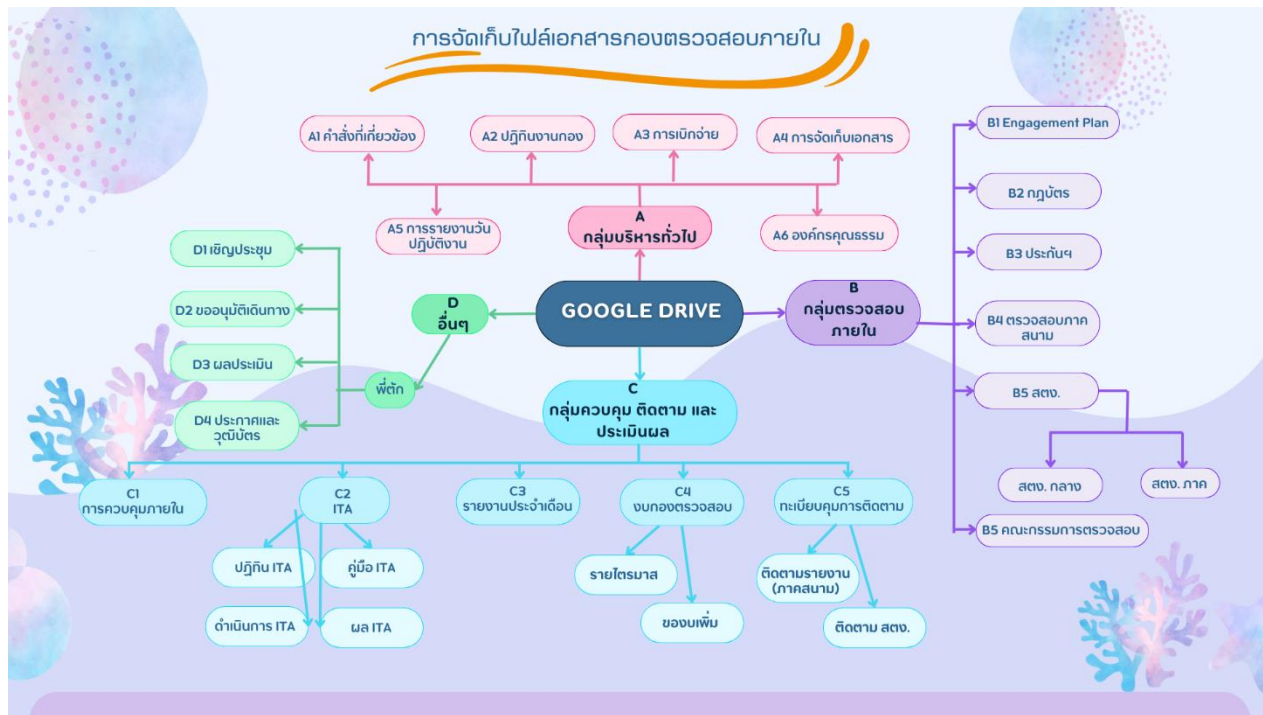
การจัดเก็บไฟล์เอกสารกองตรวจสอบภายใน

A1 คำสั่งที่เกี่ยวข้อง

A2 ปฏิทินงานกอง

A3 การเบิกจ่าย

A4 การจัดเก็บเอกสาร

A5 การรายงานวันปฏิบัติงาน

A
กลุ่มบริหารทั่วไป

A6 องค์กรคุณธรรม

B1 Engagement Plan

B2 กฎบัตร

B3 ประกันฯ

B4 ตรวจสอบภาคสนาม

B5 สตง.

สตง. กลาง

สตง. ภาค

B5 คณะกรรมการตรวจสอบ

B
กลุ่มตรวจสอบภายใน

GOOGLE DRIVE

D
อื่นๆ

D1 เชิญประชุม

D2 ขออนุมัติเดินทาง

D3 ผลประเมิน

D4 ประกาศและวุฒิบัตร

พี่ตัก

C
กลุ่มควบคุม ติดตาม และประเมินผล

C1
การควบคุมภายใน

C2
ITA

ปฏิทิน ITA

คู่มือ ITA

ดำเนินการ ITA

ผล ITA

C3
รายงานประจำเดือน

C4
งบกองตรวจสอบ

รายไตรมาส

ขอขบเพิ่ม

C5
ทะเบียบคุมการติดตาม

ติดตามรายงาน (ภาคสนาม)

ติดตาม สตง.